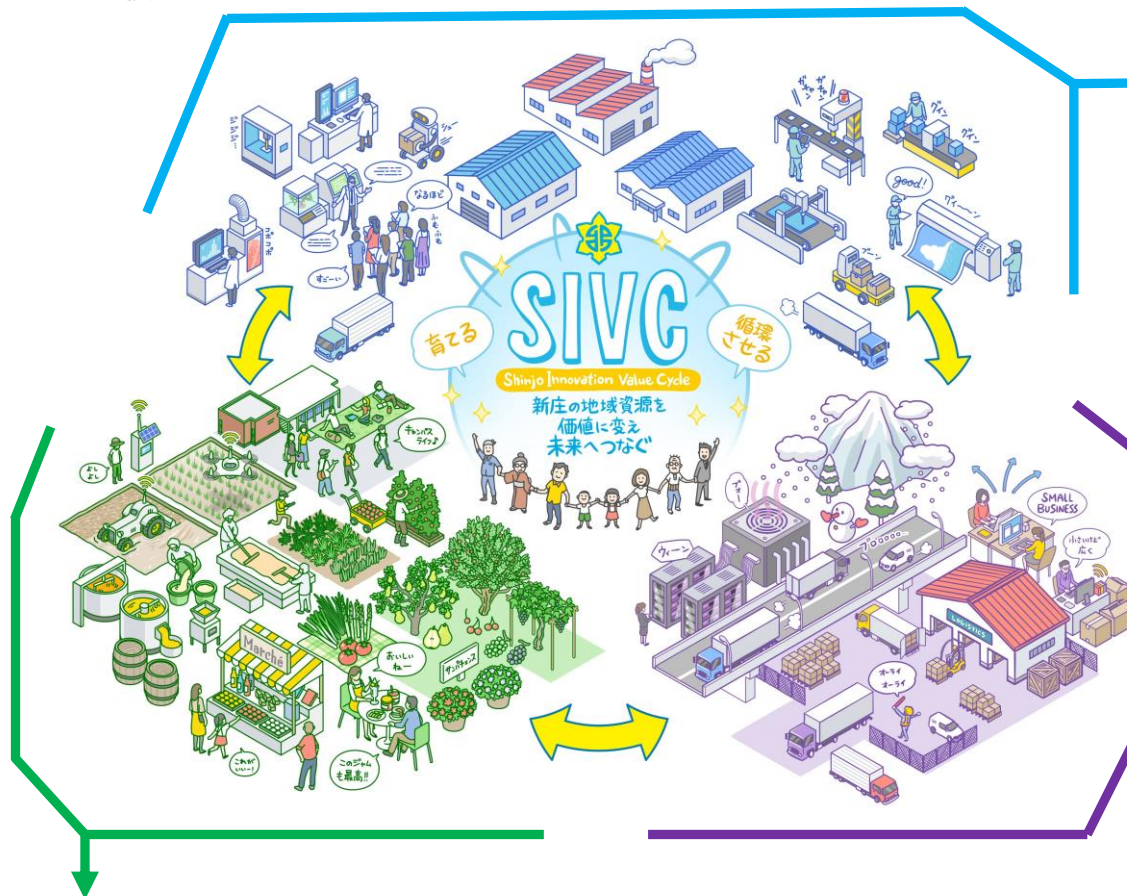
SIVC
Shinjo Innovation Value Cycle
新庄の地域資源を価値に変え未来へつなぐ

育てる
循環させる

なるほど
すごーい
ガシャ ガシャン
ウィーン
good!
ウィーン
ブーン
よしよし
チャンスだライフ♪
おいしいねー
Marche
このジャム最高!!
これがいい!
SMALL BUSINESS
小さいけど広く
ブーン
ウィーン
オーライ オーライ
LOGISTICS